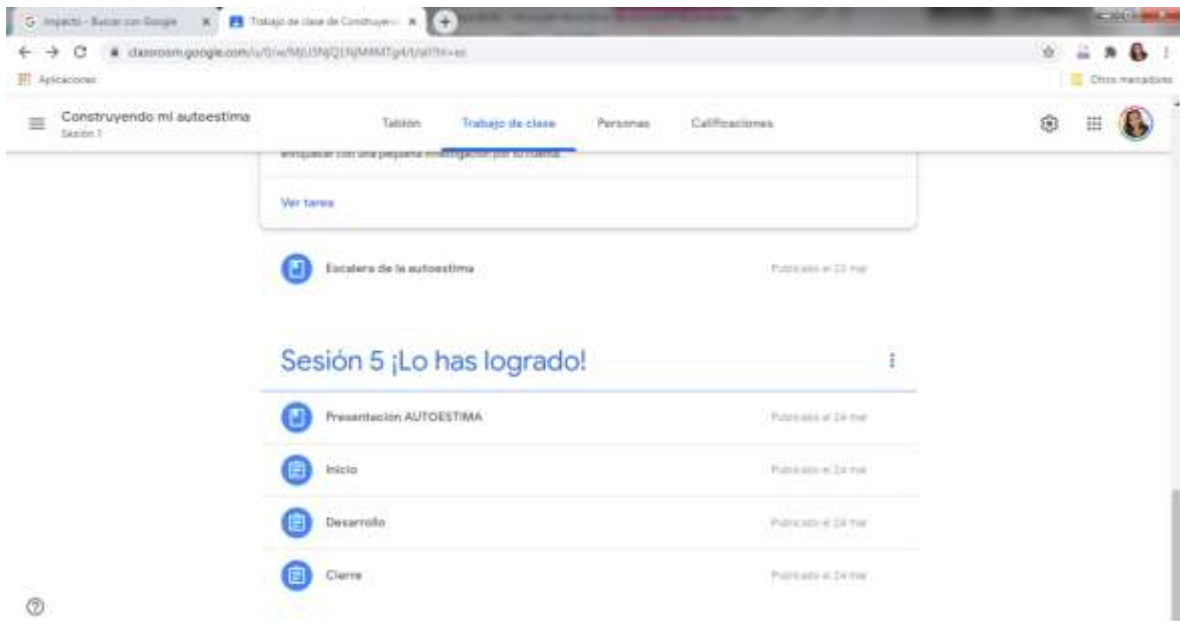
G Impacto - Buscar con Google ×
Trabajo de clase de Construyendo ×
classroom.google.com/u/0/w/MjU3NjQ1NjM4MTg4/t/all?hl=es
Aplicaciones
Otros marcadores

Construyendo mi autoestima
Sesión 1
Tablón
Trabajo de clase
Personas
Calificaciones

enriquecer con una pequeña investigación por tu cuenta.
Ver tarea

Escalera de la autoestima
Publicado el 23 mar

Sesión 5 ¡Lo has logrado!

Presentación AUTOESTIMA
Publicado el 24 mar

Inicio
Publicado el 24 mar

Desarrollo
Publicado el 24 mar

Cierre
Publicado el 24 mar